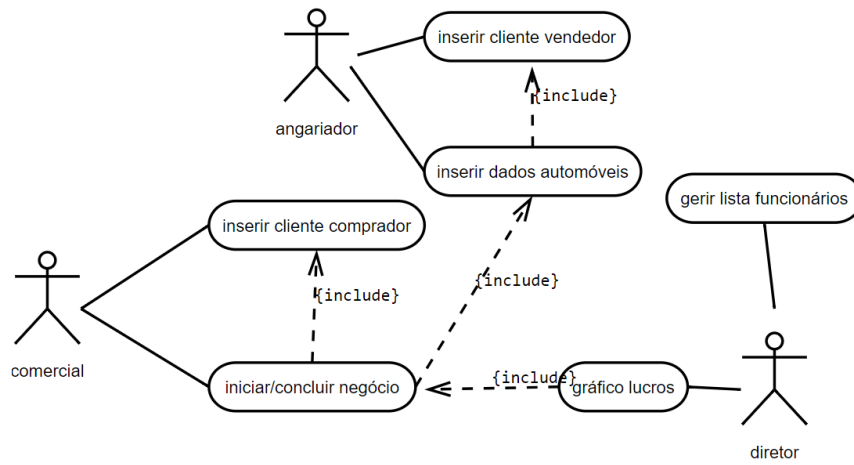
inserir cliente vendedor

angariador

{include}

inserir dados automóveis

gerir lista funcionários

inserir cliente comprador

{include}

{include}

comercial

iniciar/concluir negócio

{include}

gráfico lucros

diretor